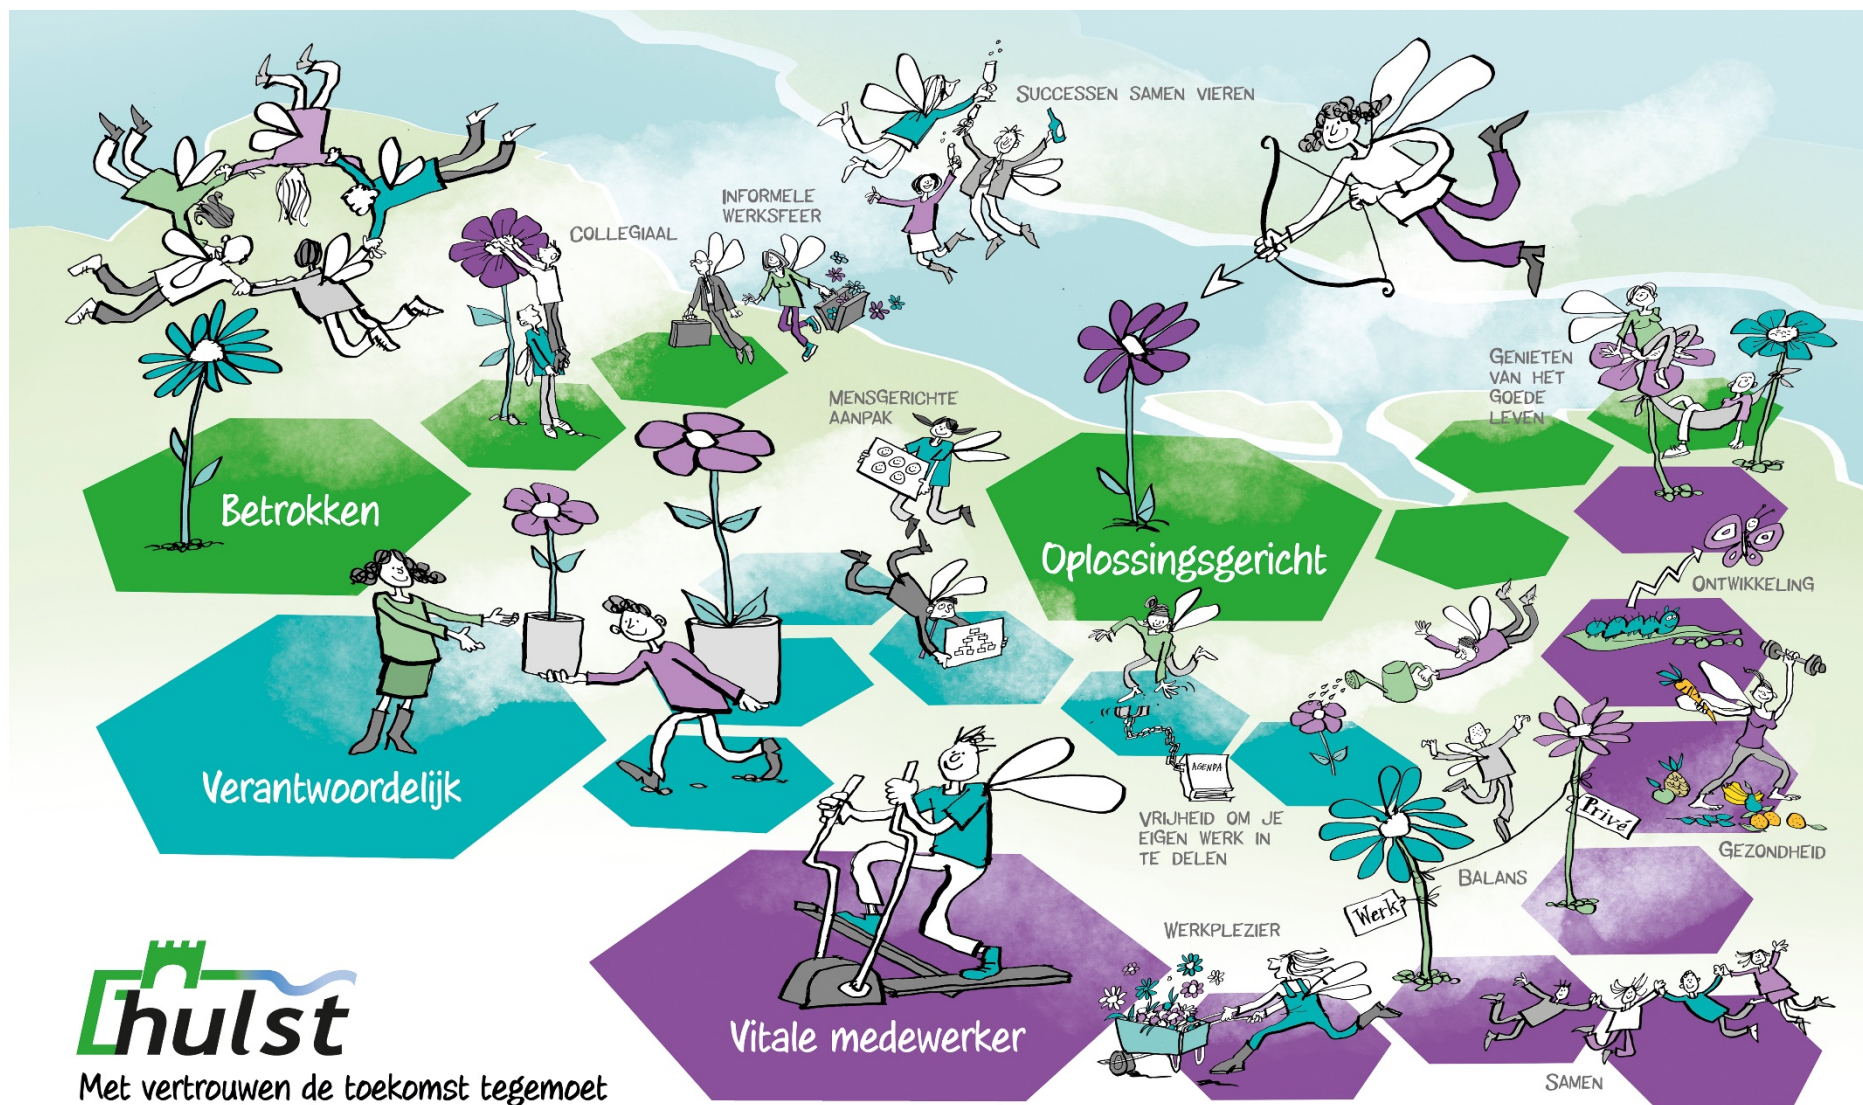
SUCCESSEN SAMEN VIEREN

INFORMELE WERKSFEER

COLLEGIAAL

GENIETEN VAN HET GOEDE LEVEN

MENSGERICHTE AANPAK

Betrokken

Oplossingsgericht

ONTWIKKELING

Verantwoordelijk

AGENDA

VRIJHEID OM JE EIGEN WERK IN TE DELEN

Privé

GEZONDHEID

BALANS

Werk

SAMEN

WERKPLEZIER

Vitale medewerker

hulst

Met vertrouwen de toekomst tegemoet